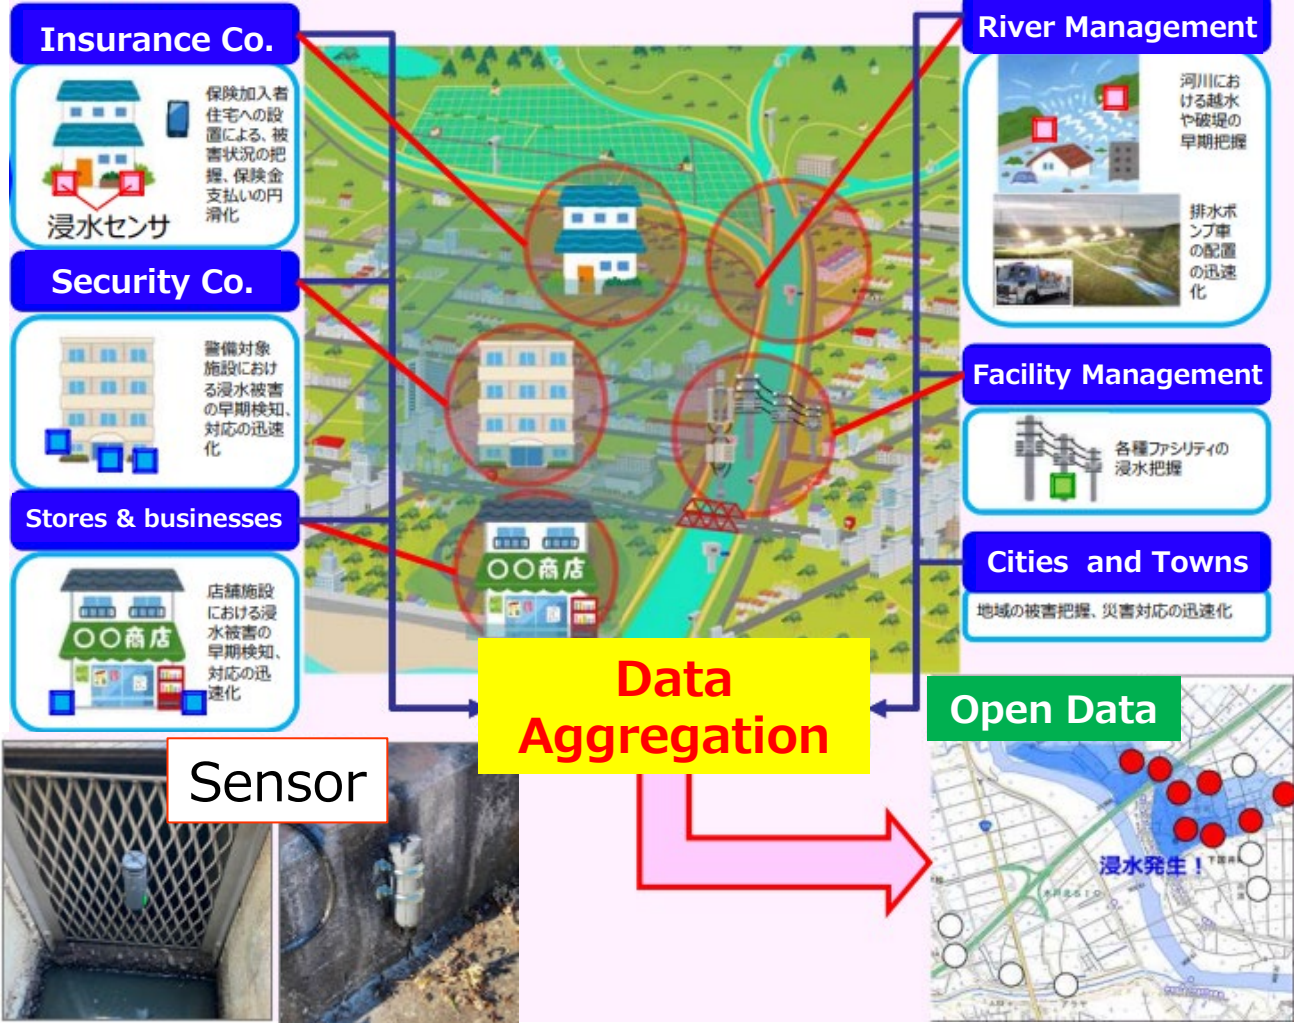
Insurance Co.

保険加入者住宅への設置による、被害状況の把握、保険金支払いの円滑化

浸水センサ

Security Co.

警備対象施設における浸水被害の早期検知、対応の迅速化

Stores & businesses

〇〇商店

店舗施設における浸水被害の早期検知、対応の迅速化

Sensor

River Management

河川における越水や破堤の早期把握

排水ポンプ車の配置の迅速化

Facility Management

各種ファシリティの浸水把握

Cities and Towns

地域の被害把握、災害対応の迅速化

〇〇商店

Data Aggregation

Open Data

浸水発生！